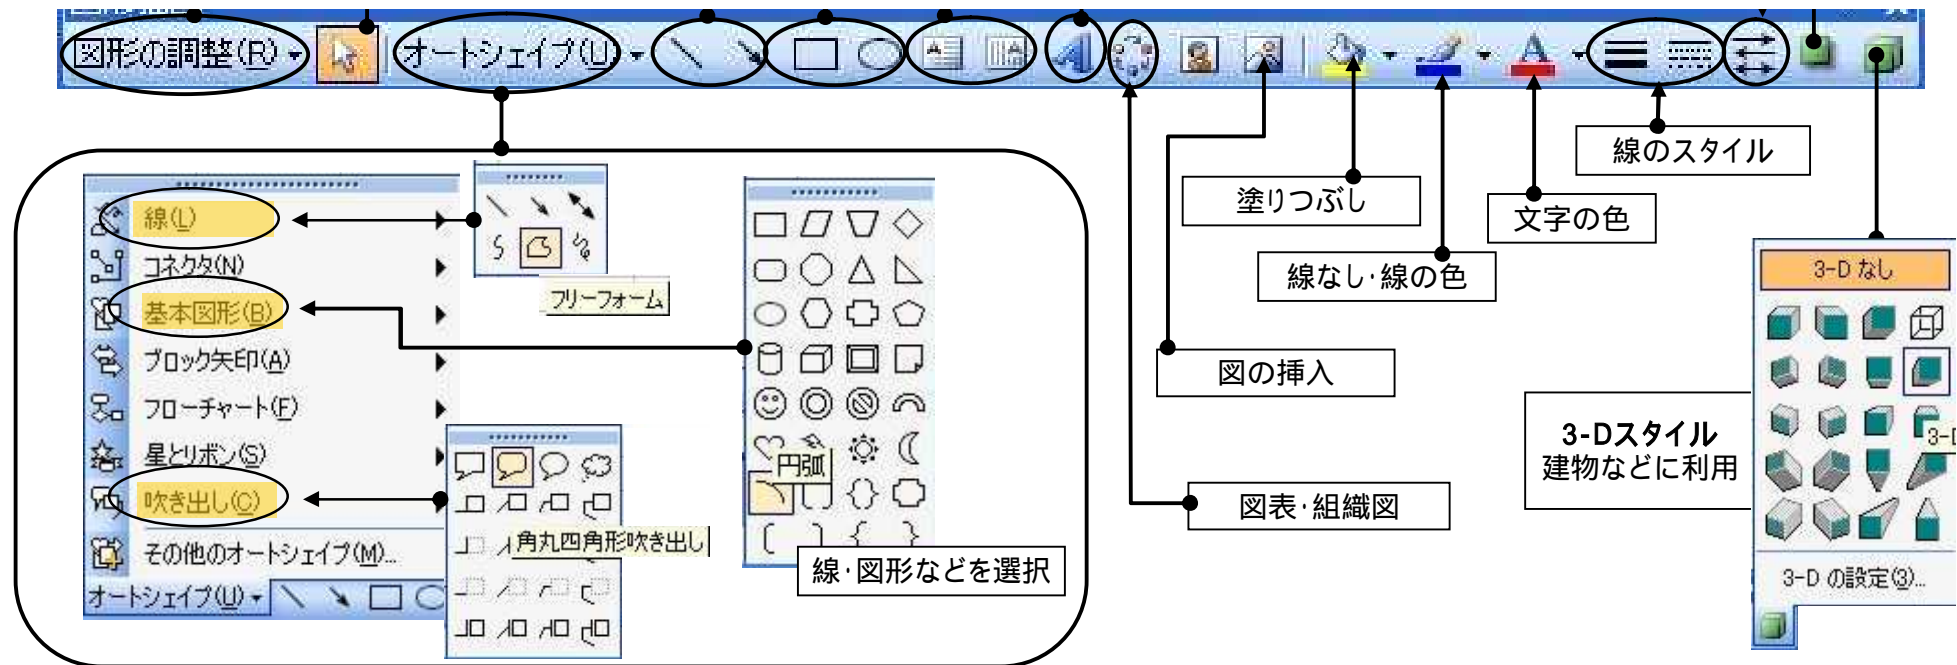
図形の調整(R)
オートシェイプ(U)

線(L)
コネクタ(N)
基本図形(B)
ブロック矢印(A)
フローチャート(F)
星とリボン(S)
吹き出し(C)
その他のオートシェイプ(M)...
オートシェイプ(U)

フリーフォーム
円弧
角丸四角形吹き出し
線・図形などを選択

塗りつぶし
線なし・線の色
文字の色
線のスタイル
図の挿入
図表・組織図

3-D なし
3-D
3-D の設定(S)...

3-Dスタイル
建物などに利用